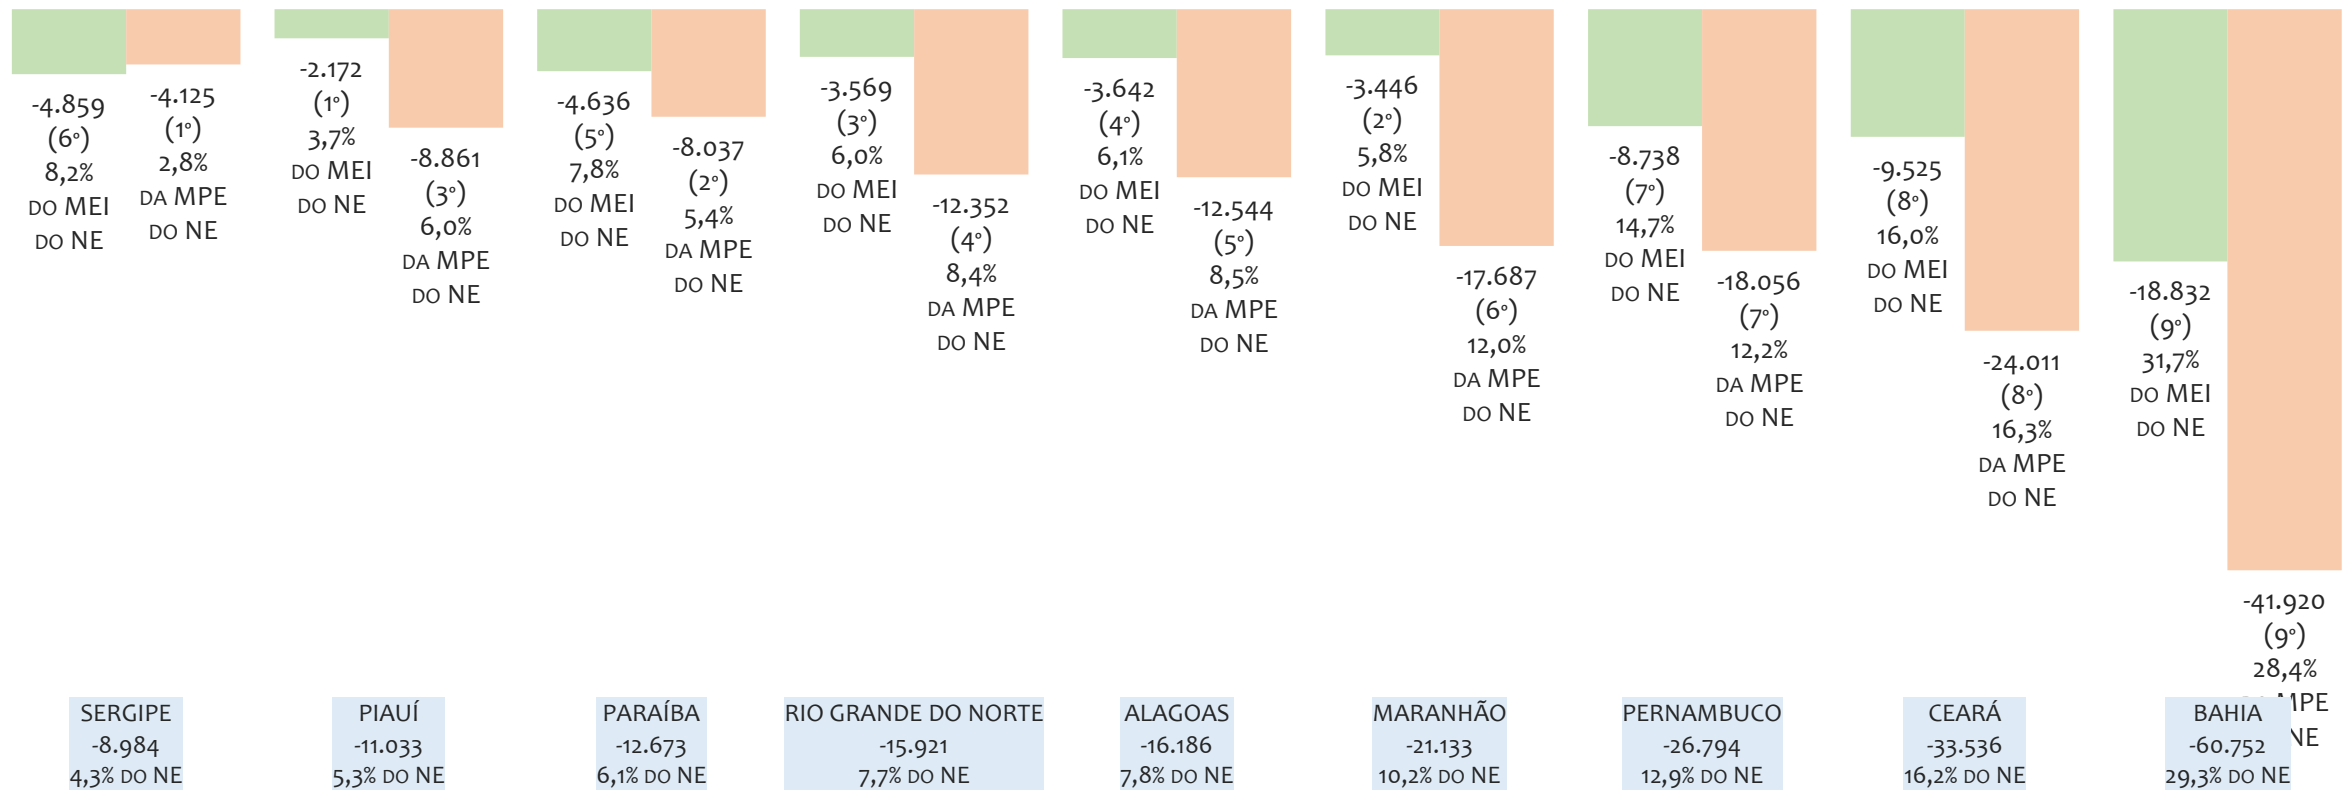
-4.859
(6°)
8,2%
DO MEI
DO NE

-4.125
(1°)
2,8%
DA MPE
DO NE

-2.172
(1°)
3,7%
DO MEI
DO NE

-8.861
(3°)
6,0%
DA MPE
DO NE

-4.636
(5°)
7,8%
DO MEI
DO NE

-8.037
(2°)
5,4%
DA MPE
DO NE

-3.569
(3°)
6,0%
DO MEI
DO NE

-12.352
(4°)
8,4%
DA MPE
DO NE

-3.642
(4°)
6,1%
DO MEI
DO NE

-12.544
(5°)
8,5%
DA MPE
DO NE

-3.446
(2°)
5,8%
DO MEI
DO NE

-17.687
(6°)
12,0%
DA MPE
DO NE

-8.738
(7°)
14,7%
DO MEI
DO NE

-18.056
(7°)
12,2%
DA MPE
DO NE

-9.525
(8°)
16,0%
DO MEI
DO NE

-24.011
(8°)
16,3%
DA MPE
DO NE

-18.832
(9°)
31,7%
DO MEI
DO NE

-41.920
(9°)
28,4%
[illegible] MPE
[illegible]NE

SERGIPE
-8.984
4,3% DO NE

PIAUÍ
-11.033
5,3% DO NE

PARAÍBA
-12.673
6,1% DO NE

RIO GRANDE DO NORTE
-15.921
7,7% DO NE

ALAGOAS
-16.186
7,8% DO NE

MARANHÃO
-21.133
10,2% DO NE

PERNAMBUCO
-26.794
12,9% DO NE

CEARÁ
-33.536
16,2% DO NE

BAHIA
-60.752
29,3% DO NE